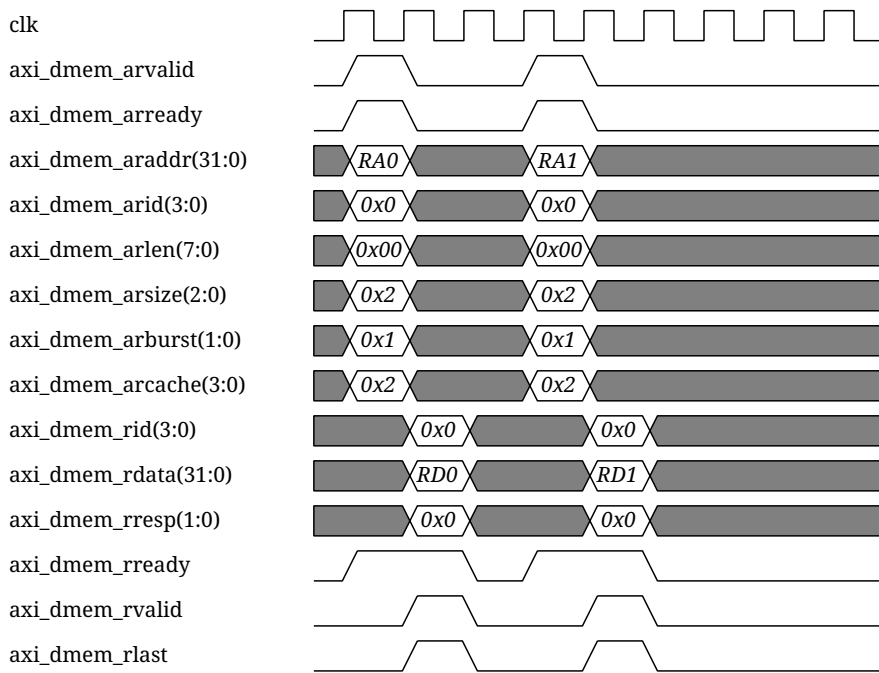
clk
axi_dmem_arvalid
axi_dmem_arready
axi_dmem_araddr(31:0) RA0 RA1
axi_dmem_arid(3:0) 0x0 0x0
axi_dmem_arlen(7:0) 0x00 0x00
axi_dmem_arsize(2:0) 0x2 0x2
axi_dmem_arburst(1:0) 0x1 0x1
axi_dmem_arcache(3:0) 0x2 0x2
axi_dmem_rid(3:0) 0x0 0x0
axi_dmem_rdata(31:0) RD0 RD1
axi_dmem_rresp(1:0) 0x0 0x0
axi_dmem_rready
axi_dmem_rvalid
axi_dmem_rlast